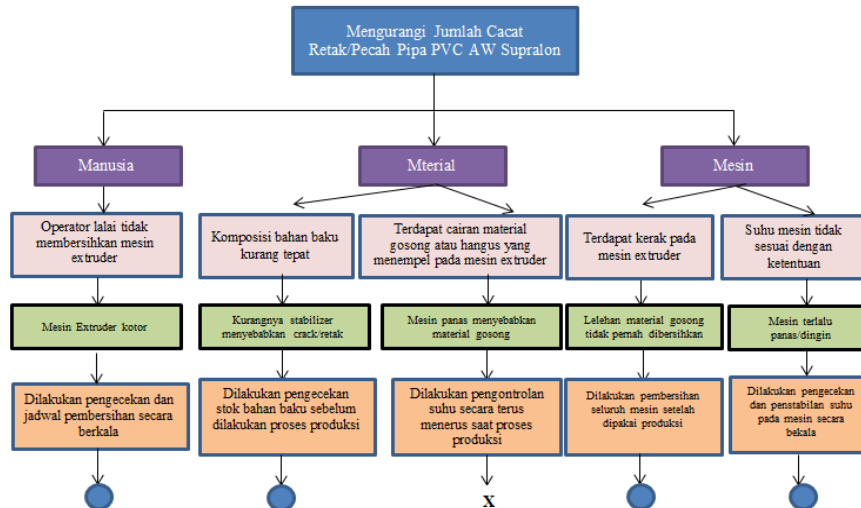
Mengurangi Jumlah Cacat Retak/Pecah Pipa PVC AW Supralon

Manusia

Mterial

Mesin

Operator lalai tidak membersihkan mesin extruder

Mesin Extruder kotor

Dilakukan pengecekan dan jadwal pembersihan secara berkala

Komposisi bahan baku kurang tepat

Kurangnya stabilizer menyebabkan crack/retak

Dilakukan pengecekan stok bahan baku sebelum dilakukan proses produksi

Terdapat cairan material gosong atau hangus yang menempel pada mesin extruder

Mesin panas menyebabkan material gosong

Dilakukan pengontrolan suhu secara terus menerus saat proses produksi

X

Terdapat kerak pada mesin extruder

Lelehan material gosong tidak pernah dibersihkan

Dilakukan pembersihan seluruh mesin setelah dipakai produksi

Suhu mesin tidak sesuai dengan ketentuan

Mesin terlalu panas/dingin

Dilakukan pengecekan dan penstabilan suhu pada mesin secara bekala